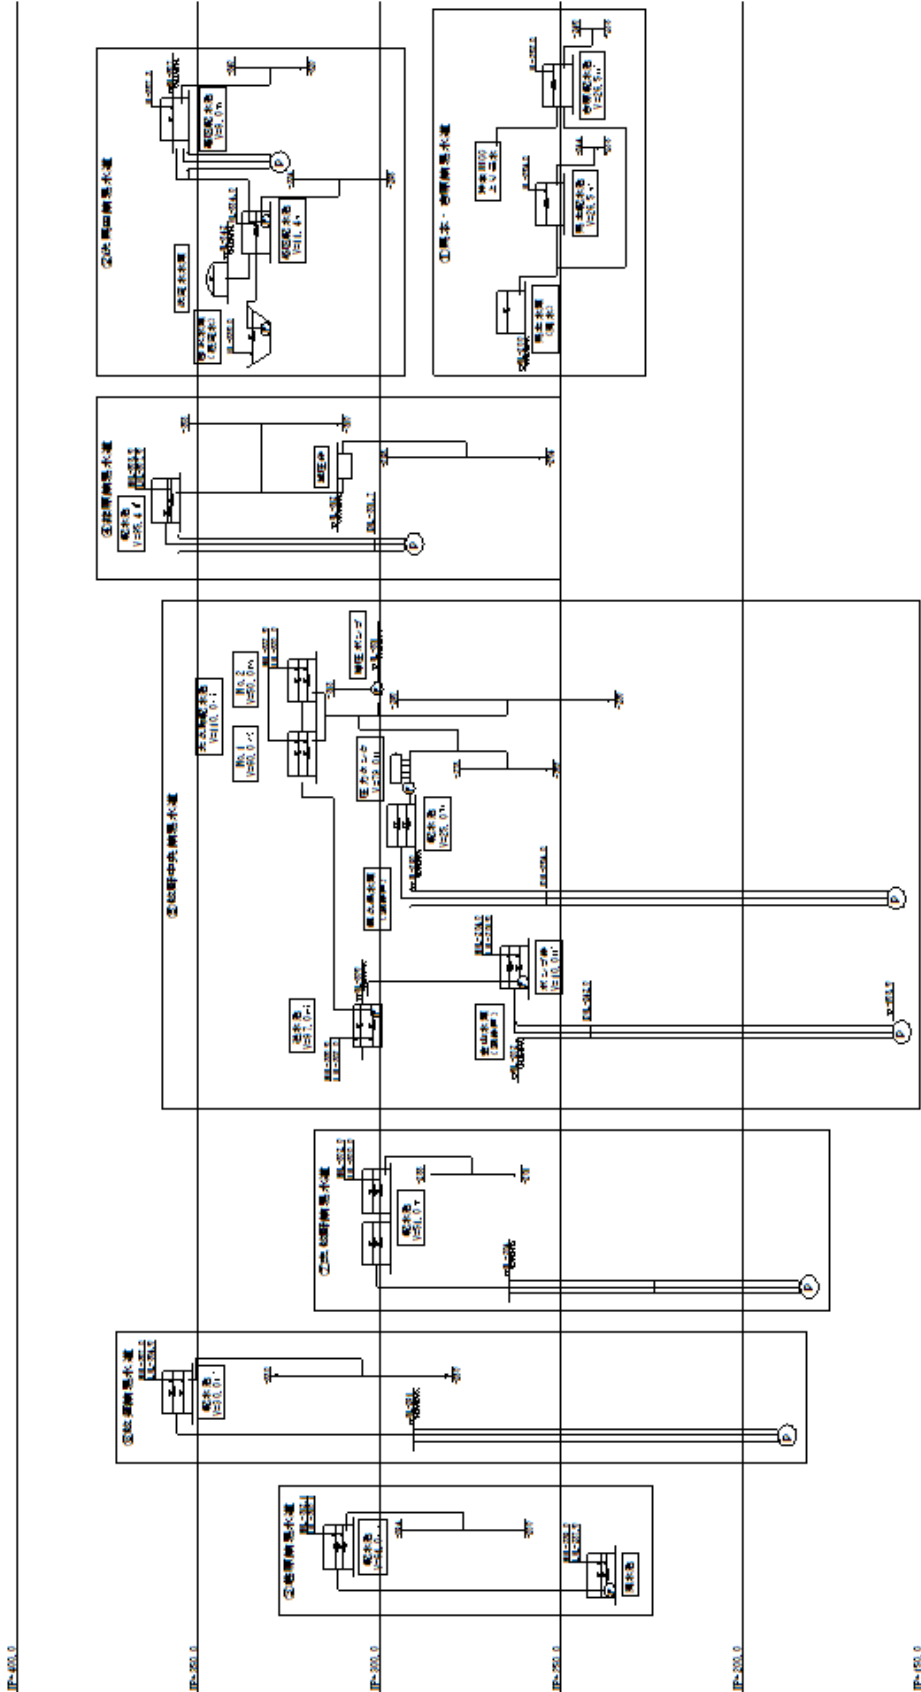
EL=400.0

EL=350.0

EL=300.0

EL=250.0

EL=200.0

EL=150.0

①西原簡易水道

配水池 V=30.0㎥

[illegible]

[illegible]

P

水源 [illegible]

V=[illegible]

配水池 V=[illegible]

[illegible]

P

配水池 V=20.0㎥

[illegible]

P

P

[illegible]

配水池 V=150.0㎥

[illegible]

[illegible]

配水池 V=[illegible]㎥

P

P

配水池 V=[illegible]

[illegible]

P

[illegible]

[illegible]

配水池 V=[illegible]

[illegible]

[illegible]